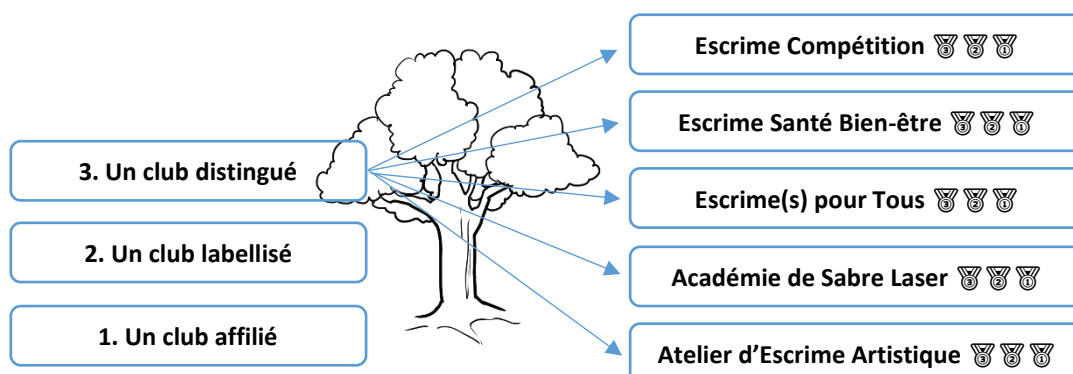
3. Un club distingué

2. Un club labellisé

1. Un club affilié

Escrime Compétition ③ ② ①

Escrime Santé Bien-être ③ ② ①

Escrime(s) pour Tous ③ ② ①

Académie de Sabre Laser ③ ② ①

Atelier d'Escrime Artistique ③ ② ①